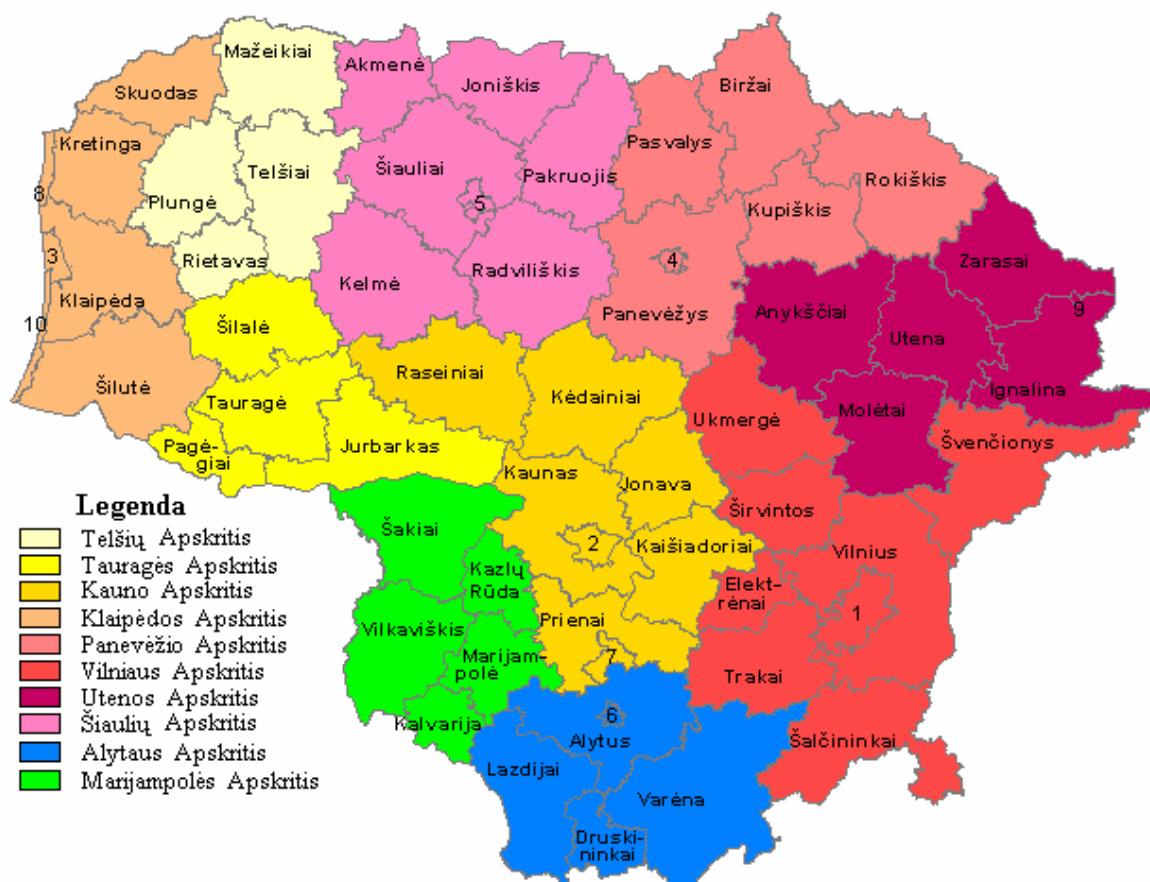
Mažeikiai
Akmenė
Joniškis
Biržai
Skuodas
Kretinga
Telšiai
Šiauliai
Pasvalys
Pakruojis
Rokiškis
Plungė
5
Kupiškis
8
Rietavas
3
4
Zarasai
Kelmė
Radviliškis
Klaipėda
9
Panevėžys
Anykščiai
10
Šilalė
Utena
Raseiniai
Šilutė
Ignalina
Kėdainiai
Tauragė
Ukmergė
Molėtai
Švenčionys
Pagėgiai
Jurbarkas
Kaunas
Jonava
Legenda
Šakiai
Širvintos
Telšių Apskritis
Tauragės Apskritis
2
Kaišiadoriai
Vilnius
Kazlų Rūda
Kauno Apskritis
Klaipėdos Apskritis
Elektrėnai
Prienai
1
Panevėžio Apskritis
Vilkaviškis
Vilniaus Apskritis
Marijampolė
7
Utenos Apskritis
Trakai
Šiaulių Apskritis
6
Kalvarija
Alytaus Apskritis
Alytus
Šalčininkai
Marijampolės Apskritis
Lazdijai
Varėna
Druskininkai